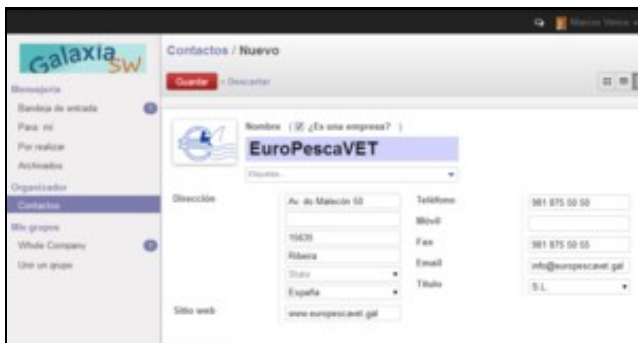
Marcos Veiga

Galaxia SW

Mensajería

Bandeja de entrada

Para: mi

Por realizar

Archivados

Organizador

Contactos

Mis grupos

Whole Company

Unir un grupo

Contactos / Nuevo

Guardar o Descartar

Nombre (☑ ¿Es una empresa? )

EuroPescaVET

Etiquetas...

Dirección

Av. do Malecón 50

15635

Ribeira

Estado

España

Sitio web

www.europescavet.gal

Teléfono

981 875 50 50

Móvil

Fax

981 875 50 55

Email

info@europescavet.gal

Título

S.L.